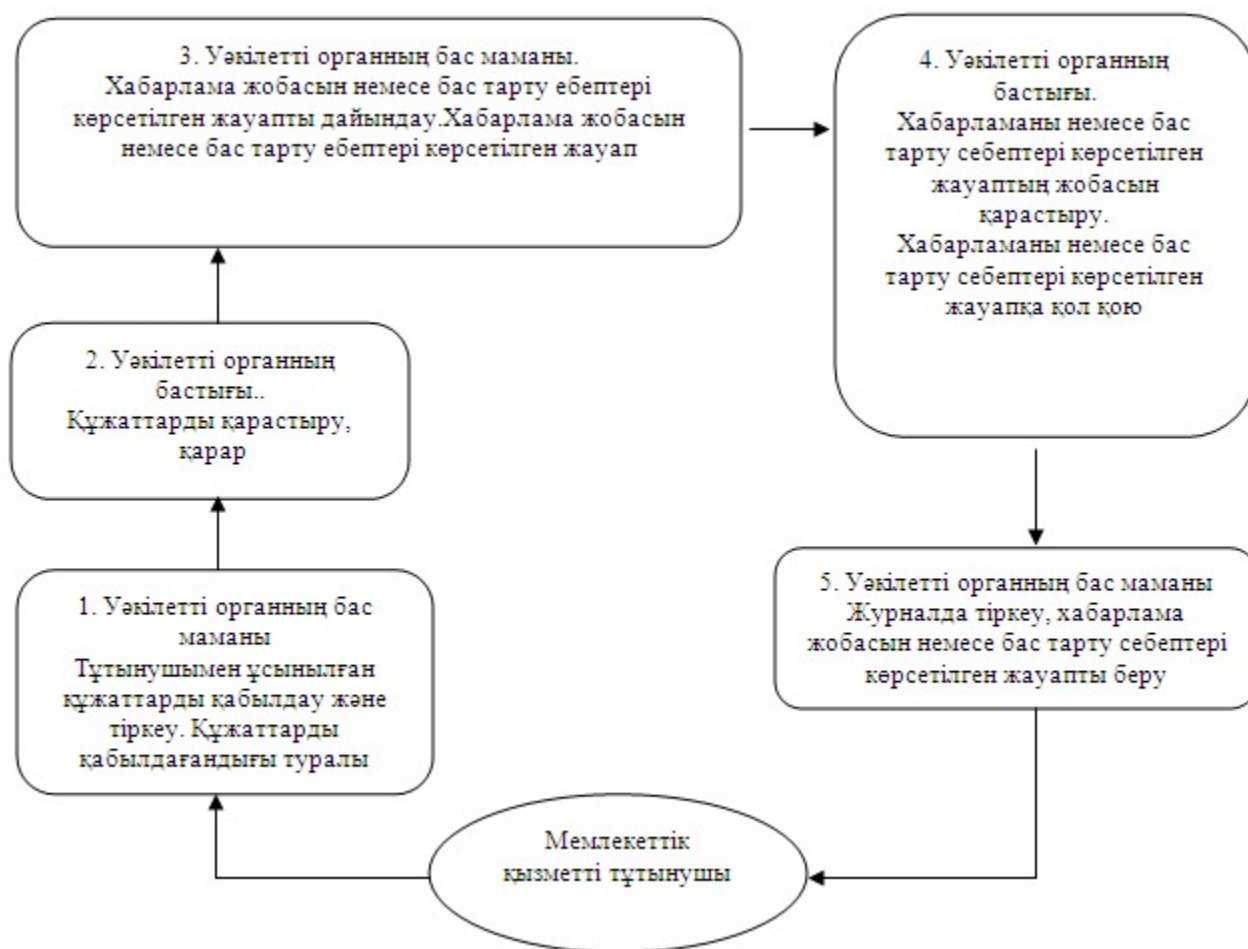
3. Уәкілетті органның бас маманы.
Хабарлама жобасын немесе бас тарту ебептері көрсетілген жауапты дайындау.Хабарлама жобасын немесе бас тарту ебептері көрсетілген жауап

4. Уәкілетті органның бастығы.
Хабарламаны немесе бас тарту себептері көрсетілген жауаптың жобасын қарастыру.
Хабарламаны немесе бас тарту себептері көрсетілген жауапқа қол қою

2. Уәкілетті органның бастығы..
Құжаттарды қарастыру, қарар

5. Уәкілетті органның бас маманы
Журналда тіркеу, хабарлама жобасын немесе бас тарту себептері көрсетілген жауапты беру

1. Уәкілетті органның бас маманы
Тұтынушымен ұсынылған құжаттарды қабылдау және тіркеу. Құжаттарды қабылдағандығы туралы

Мемлекеттік қызметті тұтынушы